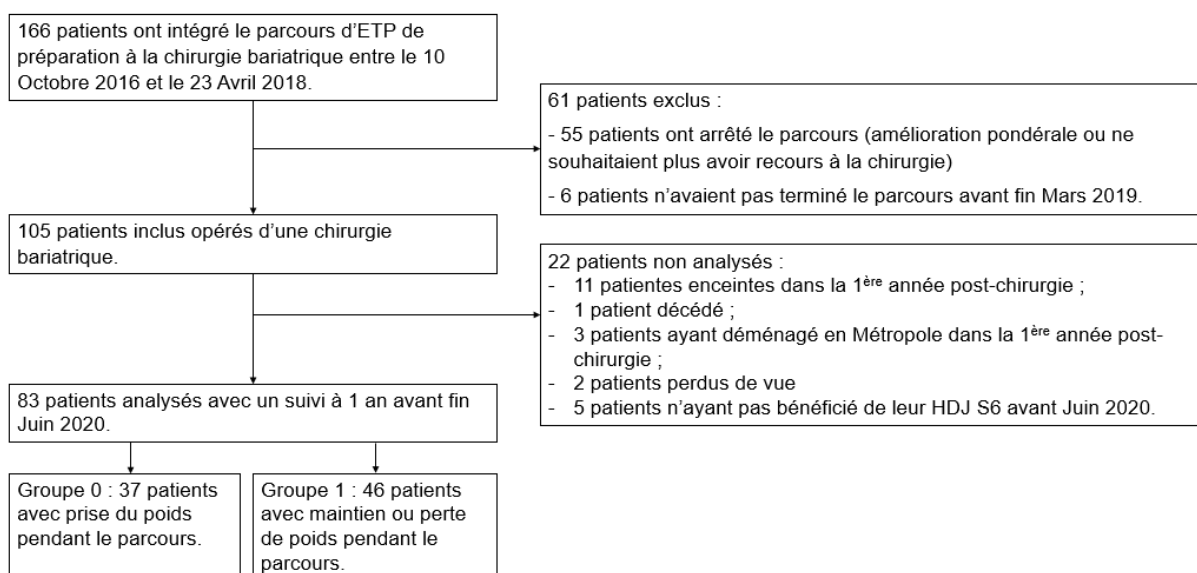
166 patients ont intégré le parcours d'ETP de préparation à la chirurgie bariatrique entre le 10 Octobre 2016 et le 23 Avril 2018.

61 patients exclus :

- 55 patients ont arrêté le parcours (amélioration pondérale ou ne souhaitaient plus avoir recours à la chirurgie)

- 6 patients n'avaient pas terminé le parcours avant fin Mars 2019.

105 patients inclus opérés d'une chirurgie bariatrique.

22 patients non analysés :
- 11 patientes enceintes dans la 1$^{ère}$ année post-chirurgie ;
- 1 patient décédé ;
- 3 patients ayant déménagé en Métropole dans la 1$^{ère}$ année post-chirurgie ;
- 2 patients perdus de vue
- 5 patients n'ayant pas bénéficié de leur HDJ S6 avant Juin 2020.

83 patients analysés avec un suivi à 1 an avant fin Juin 2020.

Groupe 0 : 37 patients avec prise du poids pendant le parcours.

Groupe 1 : 46 patients avec maintien ou perte de poids pendant le parcours.